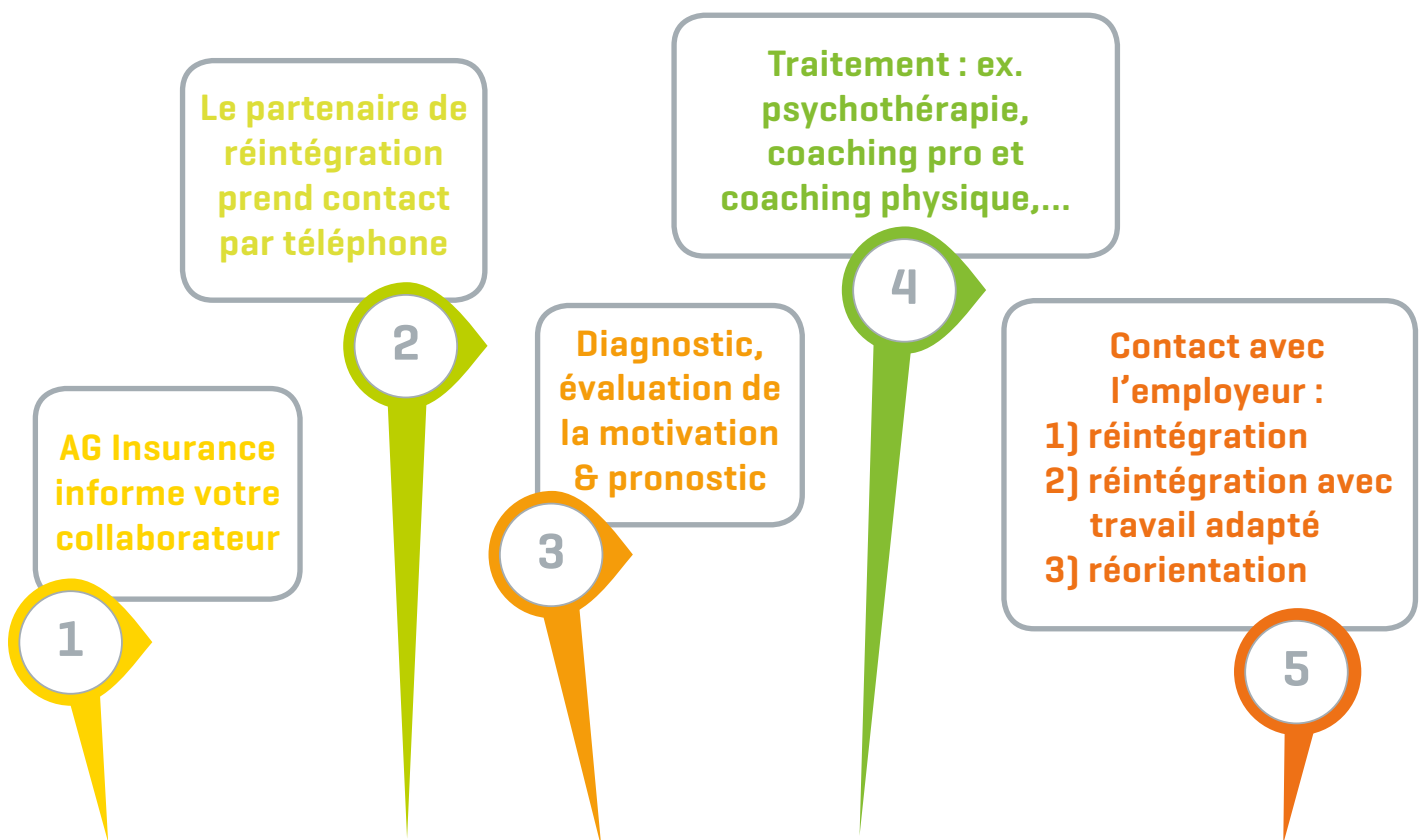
AG Insurance informe votre collaborateur

1

Le partenaire de réintégration prend contact par téléphone

2

Diagnostic, évaluation de la motivation & pronostic

3

Traitement : ex. psychothérapie, coaching pro et coaching physique,...

4

Contact avec l'employeur :
1) réintégration
2) réintégration avec travail adapté
3) réorientation

5